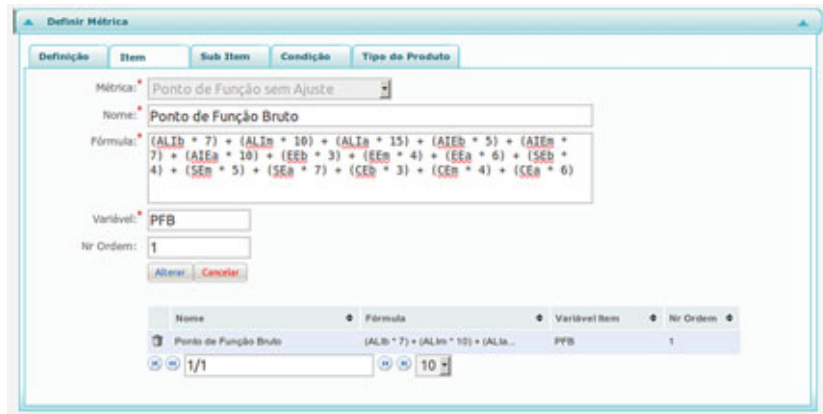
Definir Métrica

Definição | Item | Sub Item | Condição | Tipo do Produto

Métrica:* Ponto de Função sem Ajuste

Nome:* Ponto de Função Bruto

Fórmula:* (ALIb * 7) + (ALIm * 10) + (ALIa * 15) + (AIEb * 5) + (AIEm * 7) + (AIEa * 10) + (EEb * 3) + (EEm * 4) + (EEa * 6) + (SEb * 4) + (SEm * 5) + (SEa * 7) + (CEb * 3) + (CEm * 4) + (CEa * 6)

Variável:* PFB

Nr Ordem: 1

Alterar | Cancelar

| Nome | Fórmula | Variável Item | Nr Ordem |
|---|---|---|---|
| Ponto de Função Bruto | (ALIb * 7) + (ALIm * 10) + (ALIa... | PFB | 1 |

1/1 10